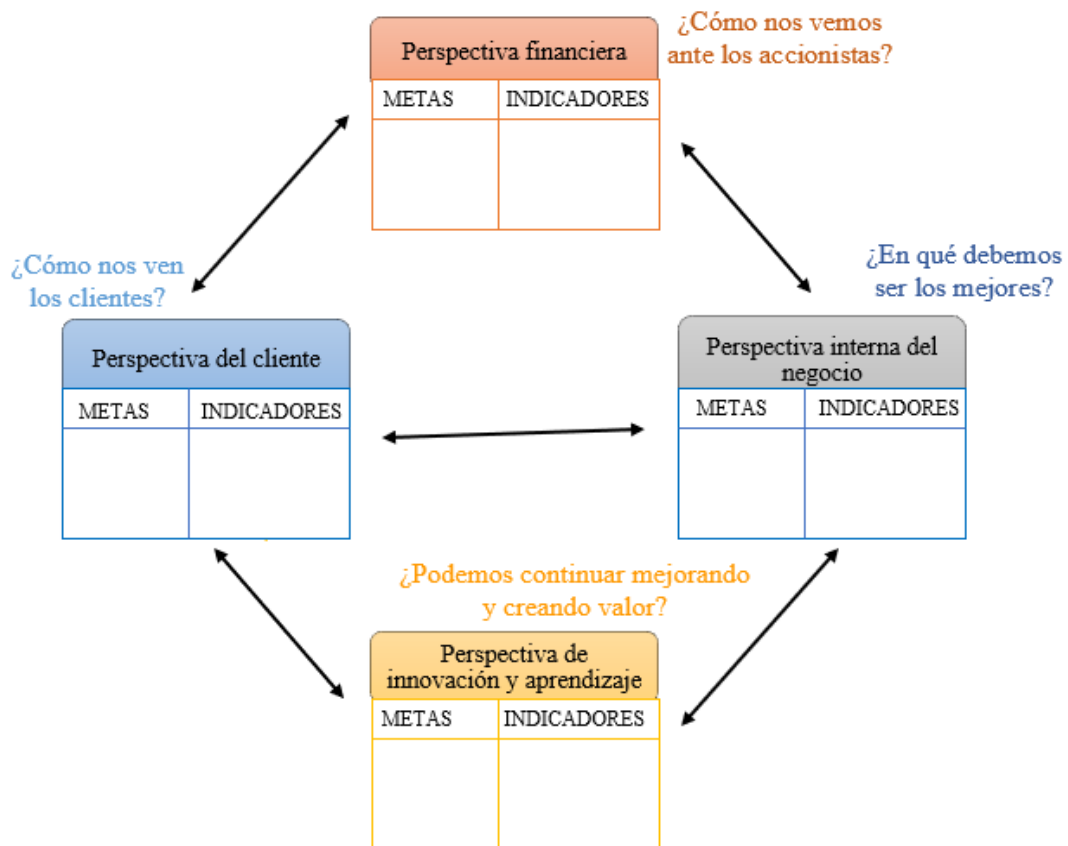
Perspectiva financiera

¿Cómo nos vemos ante los accionistas?

| METAS | INDICADORES |
|---|---|
| | |

¿Cómo nos ven los clientes?

Perspectiva del cliente

| METAS | INDICADORES |
|---|---|
| | |

¿En qué debemos ser los mejores?

Perspectiva interna del negocio

| METAS | INDICADORES |
|---|---|
| | |

¿Podemos continuar mejorando y creando valor?

Perspectiva de innovación y aprendizaje

| METAS | INDICADORES |
|---|---|
| | |